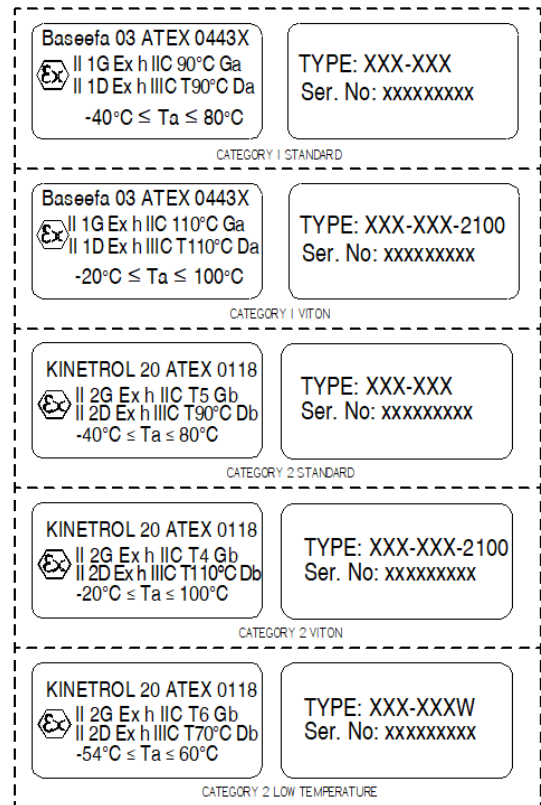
Baseefa 03 ATEX 0443X
Ex II 1G Ex h IIC 90°C Ga
II 1D Ex h IIIC T90°C Da
-40°C ≤ Ta ≤ 80°C

TYPE: XXX-XXX
Ser. No: xxxxxxxxx

CATEGORY 1 STANDARD

Baseefa 03 ATEX 0443X
Ex II 1G Ex h IIC 110°C Ga
II 1D Ex h IIIC T110°C Da
-20°C ≤ Ta ≤ 100°C

TYPE: XXX-XXX-2100
Ser. No: xxxxxxxxx

CATEGORY 1 VITON

KINETROL 20 ATEX 0118
Ex II 2G Ex h IIC T5 Gb
II 2D Ex h IIIC T90°C Db
-40°C ≤ Ta ≤ 80°C

TYPE: XXX-XXX
Ser. No: xxxxxxxxx

CATEGORY 2 STANDARD

KINETROL 20 ATEX 0118
Ex II 2G Ex h IIC T4 Gb
II 2D Ex h IIIC T110°C Db
-20°C ≤ Ta ≤ 100°C

TYPE: XXX-XXX-2100
Ser. No: xxxxxxxxx

CATEGORY 2 VITON

KINETROL 20 ATEX 0118
Ex II 2G Ex h IIC T6 Gb
II 2D Ex h IIIC T70°C Db
-54°C ≤ Ta ≤ 60°C

TYPE: XXX-XXXW
Ser. No: xxxxxxxxx

CATEGORY 2 LOW TEMPERATURE